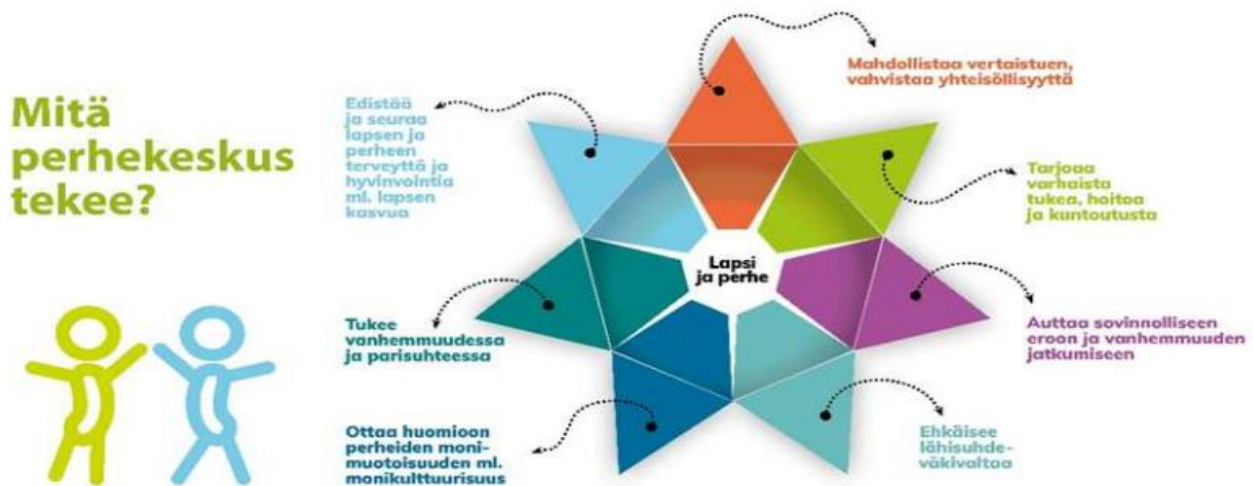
Mitä perhekeskus tekee?

Edistää ja seuraa lapsen ja perheen terveyttä ja hyvinvointia ml. lapsen kasvua

Mahdollistaa vertaistuen, vahvistaa yhteisöllisyyttä

Tarjoaa varhaista tukea, hoitoa ja kuntoutusta

Lapsi ja perhe

Tukee vanhemmuudessa ja parisuhteessa

Auttaa sovinnolliseen eroon ja vanhemmuuden jatkumiseen

Ottaa huomioon perheiden monimuotoisuuden ml. monikulttuurisuus

Ehkäisee lähisuhdeväkivaltaa